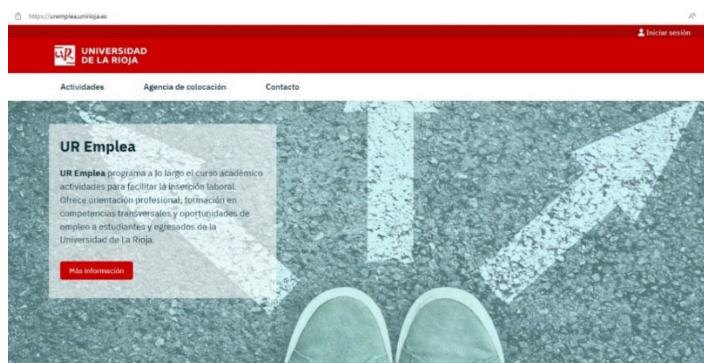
https://urempleo.unirioja.es

Iniciar sesión

UNIVERSIDAD DE LA RIOJA

Actividades
Agencia de colocación
Contacto

UR Emplea

UR Emplea programa a lo largo el curso académico actividades para facilitar la inserción laboral. Ofrece orientación profesional, formación en competencias transversales y oportunidades de empleo a estudiantes y egresados de la Universidad de La Rioja.

Más información